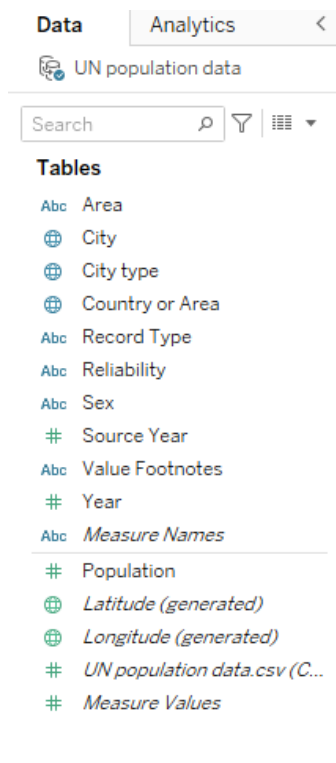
Data Analytics <

UN population data

Search

Tables

Abc Area

City

City type

Country or Area

Abc Record Type

Abc Reliability

Abc Sex

# Source Year

Abc Value Footnotes

# Year

Abc *Measure Names*

# Population

*Latitude (generated)*

*Longitude (generated)*

# *UN population data.csv (C...*

# *Measure Values*